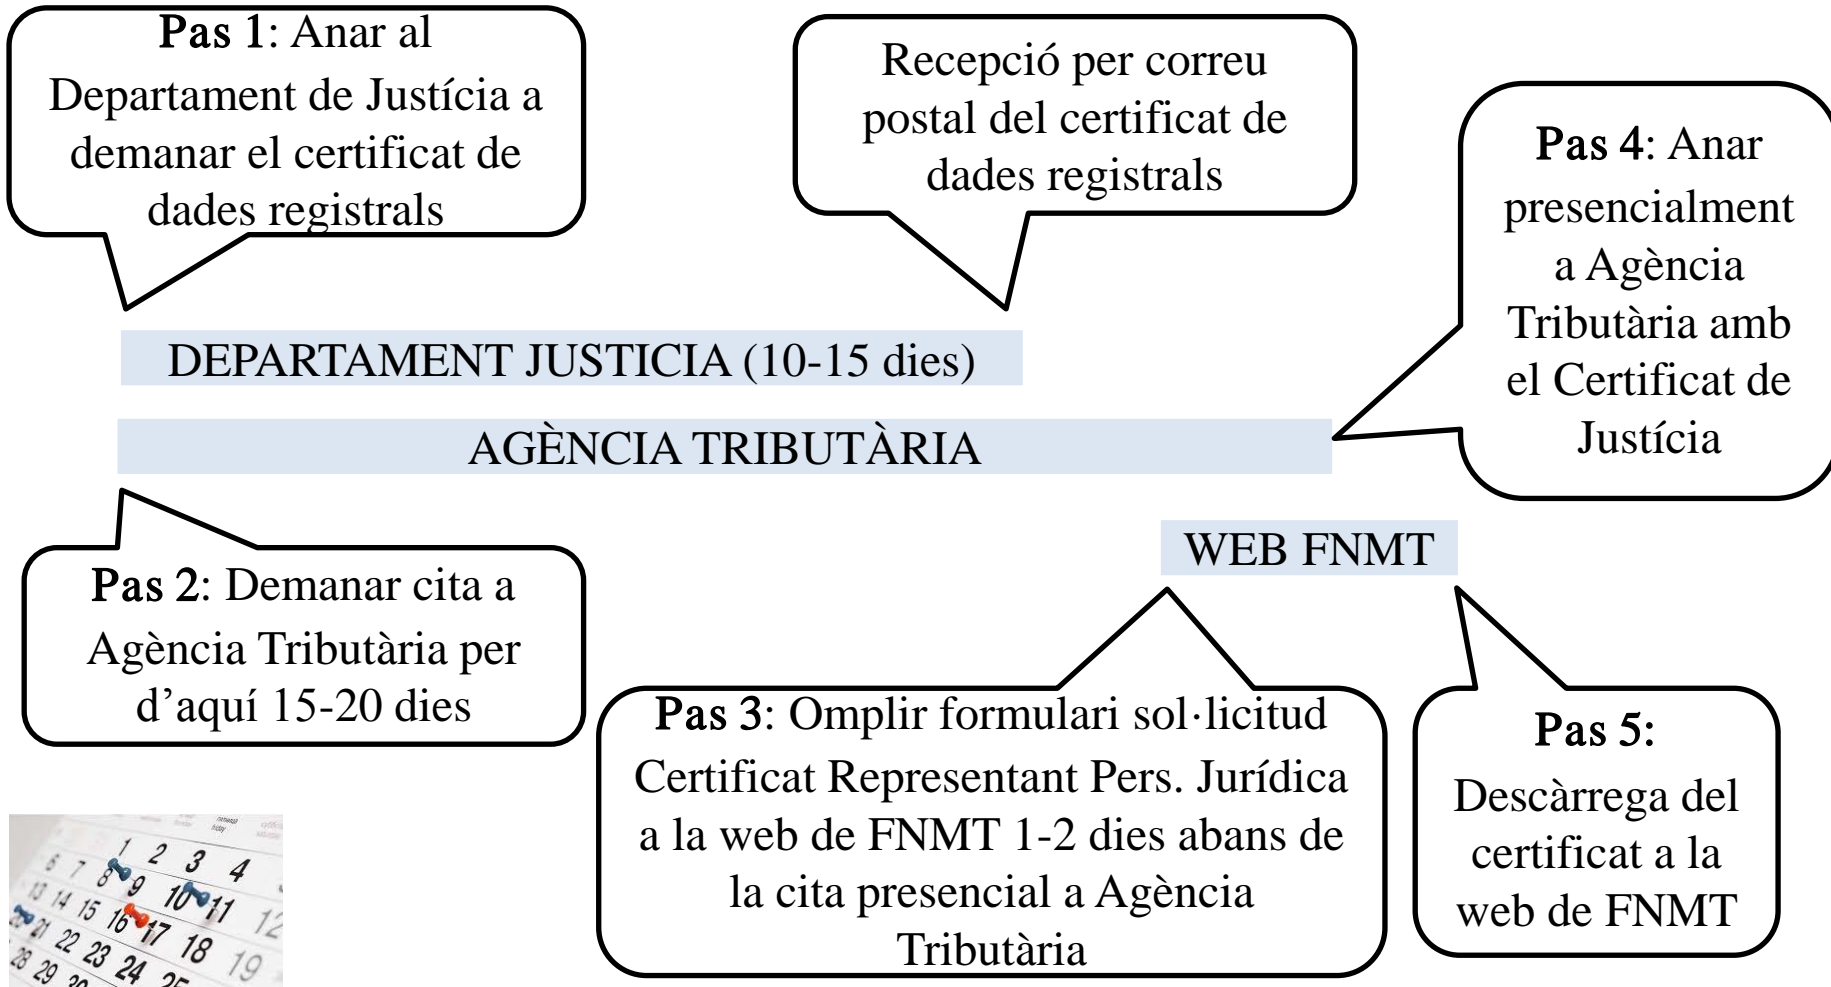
**Pas 1**: Anar al Departament de Justícia a demanar el certificat de dades registrals

Recepció per correu postal del certificat de dades registrals

**Pas 4**: Anar presencialment a Agència Tributària amb el Certificat de Justícia

DEPARTAMENT JUSTICIA (10-15 dies)

AGÈNCIA TRIBUTÀRIA

WEB FNMT

**Pas 2**: Demanar cita a Agència Tributària per d'aquí 15-20 dies

**Pas 3**: Omplir formulari sol·licitud Certificat Representant Pers. Jurídica a la web de FNMT 1-2 dies abans de la cita presencial a Agència Tributària

**Pas 5**: Descàrrega del certificat a la web de FNMT

1 2 3 4
7 8 9 10 11 12
14 15 16 17 18 19
21 22 23 24 25
28 29 30